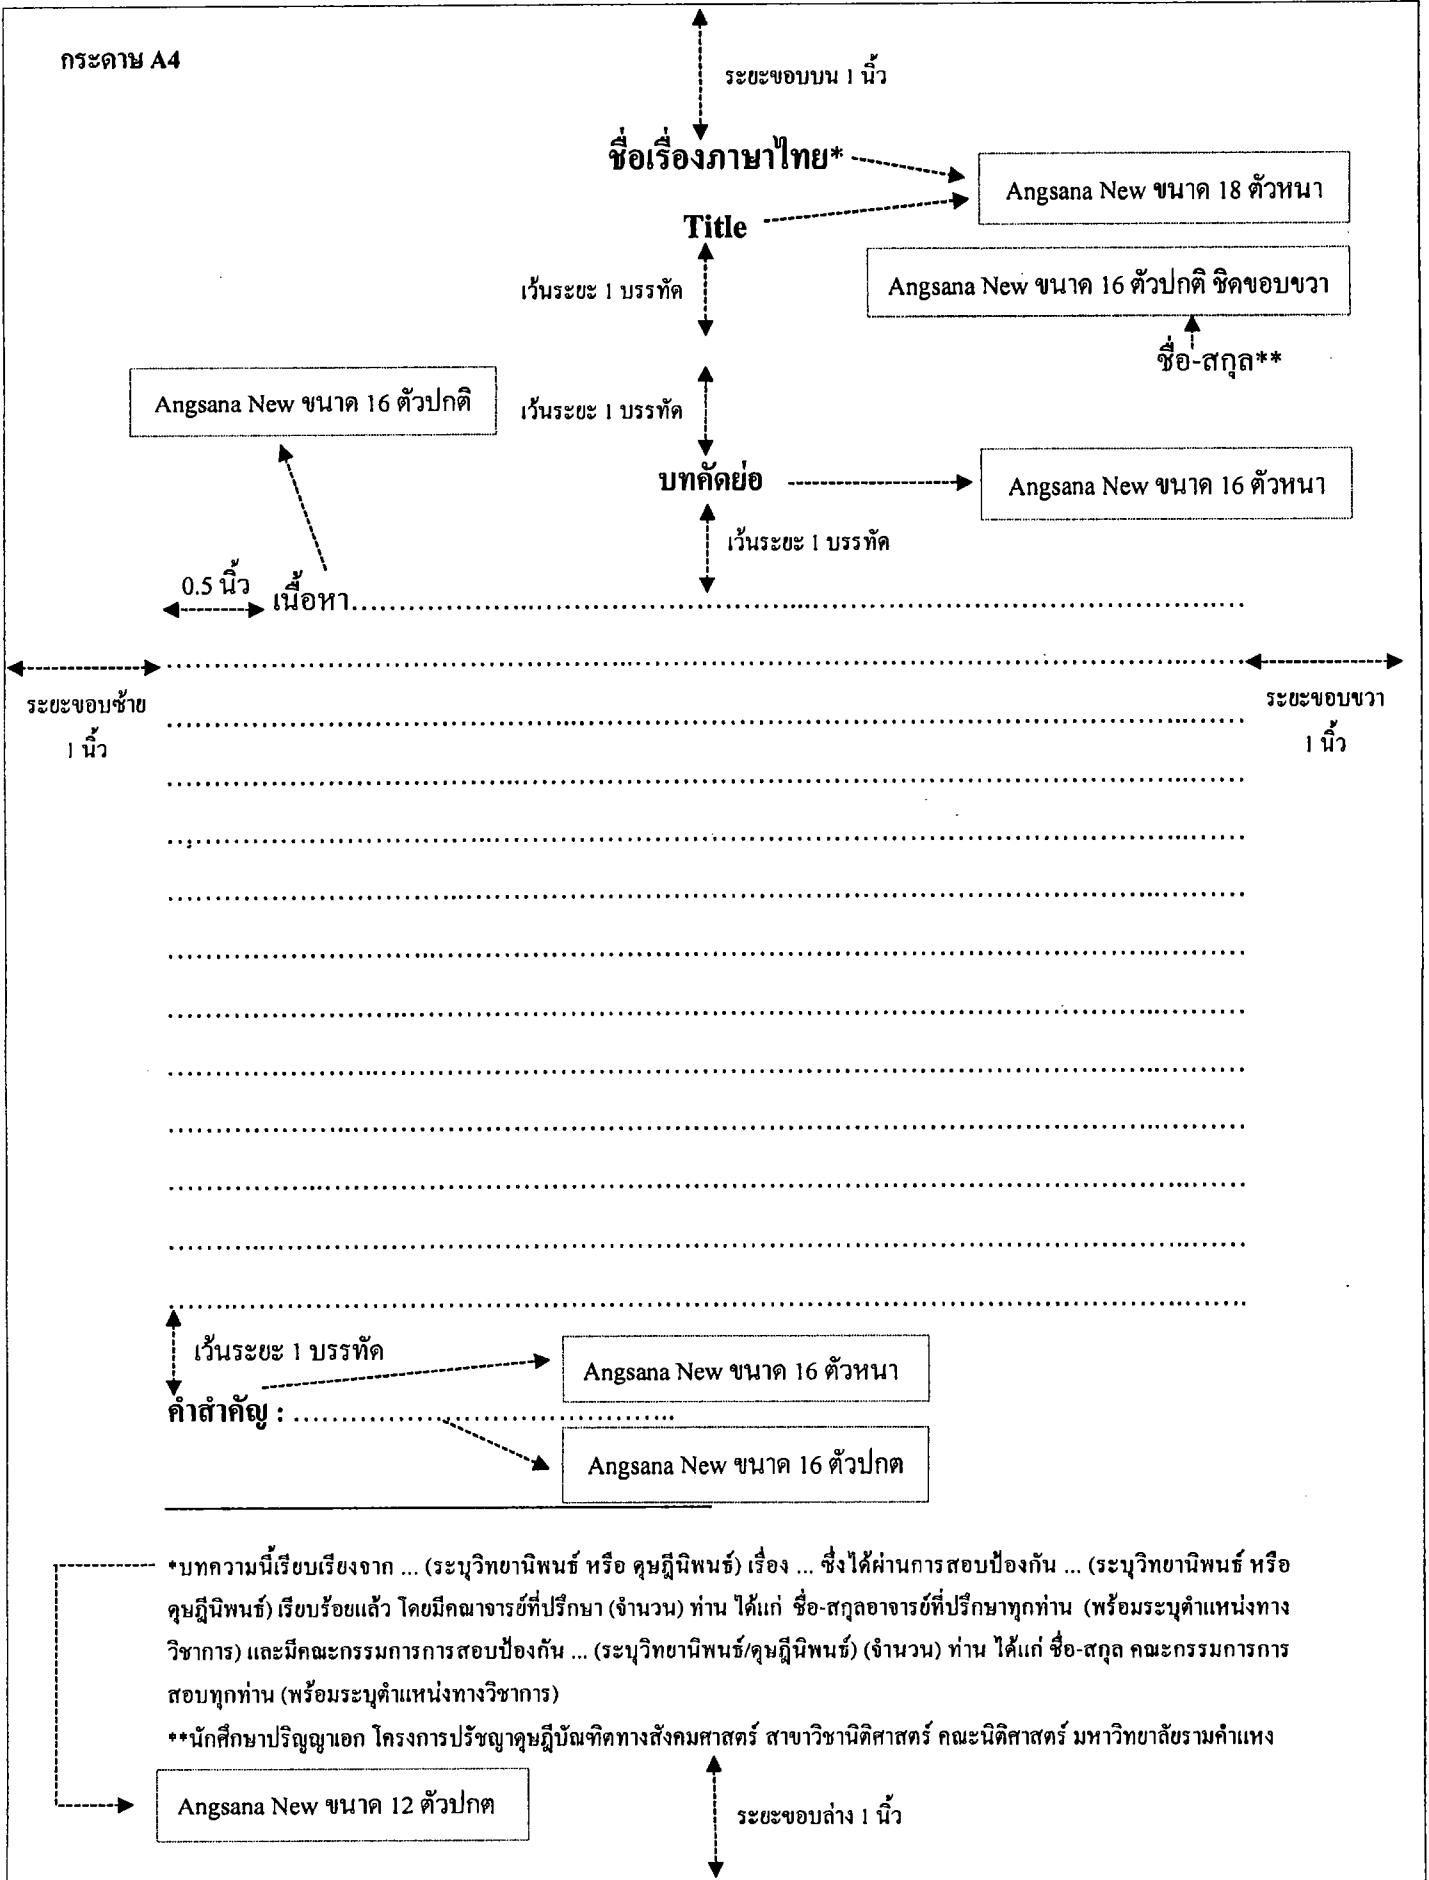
กระดาษ A4

ระยะขอบบน 1 นิ้ว

ชื่อเรื่องภาษาไทย*

Angsana New ขนาด 18 ตัวหนา

Title

Angsana New ขนาด 16 ตัวปกติ ชิดขอบขวา

เว้นระยะ 1 บรรทัด

ชื่อ-สกุล**

Angsana New ขนาด 16 ตัวปกติ

เว้นระยะ 1 บรรทัด

บทคัดย่อ

Angsana New ขนาด 16 ตัวหนา

เว้นระยะ 1 บรรทัด

0.5 นิ้ว

เนื้อหา.........................................................................................................

ระยะขอบซ้าย 1 นิ้ว

ระยะขอบขวา 1 นิ้ว

เว้นระยะ 1 บรรทัด

Angsana New ขนาด 16 ตัวหนา

คำสำคัญ : ..........................................

Angsana New ขนาด 16 ตัวปกต

*บทความนี้เรียบเรียงจาก ... (ระบุวิทยานิพนธ์ หรือ ดุษฎีนิพนธ์) เรื่อง ... ซึ่งได้ผ่านการสอบป้องกัน ... (ระบุวิทยานิพนธ์ หรือ ดุษฎีนิพนธ์) เรียบร้อยแล้ว โดยมีคณาจารย์ที่ปรึกษา (จำนวน) ท่าน ได้แก่ ชื่อ-สกุลอาจารย์ที่ปรึกษาทุกท่าน (พร้อมระบุตำแหน่งทางวิชาการ) และมีคณะกรรมการการสอบป้องกัน ... (ระบุวิทยานิพนธ์/ดุษฎีนิพนธ์) (จำนวน) ท่าน ได้แก่ ชื่อ-สกุล คณะกรรมการการสอบทุกท่าน (พร้อมระบุตำแหน่งทางวิชาการ)

**นักศึกษาปริญญาเอก โครงการปรัชญาดุษฎีบัณฑิตทางสังคมศาสตร์ สาขาวิชานิติศาสตร์ คณะนิติศาสตร์ มหาวิทยาลัยรามคำแหง

Angsana New ขนาด 12 ตัวปกต

ระยะขอบล่าง 1 นิ้ว